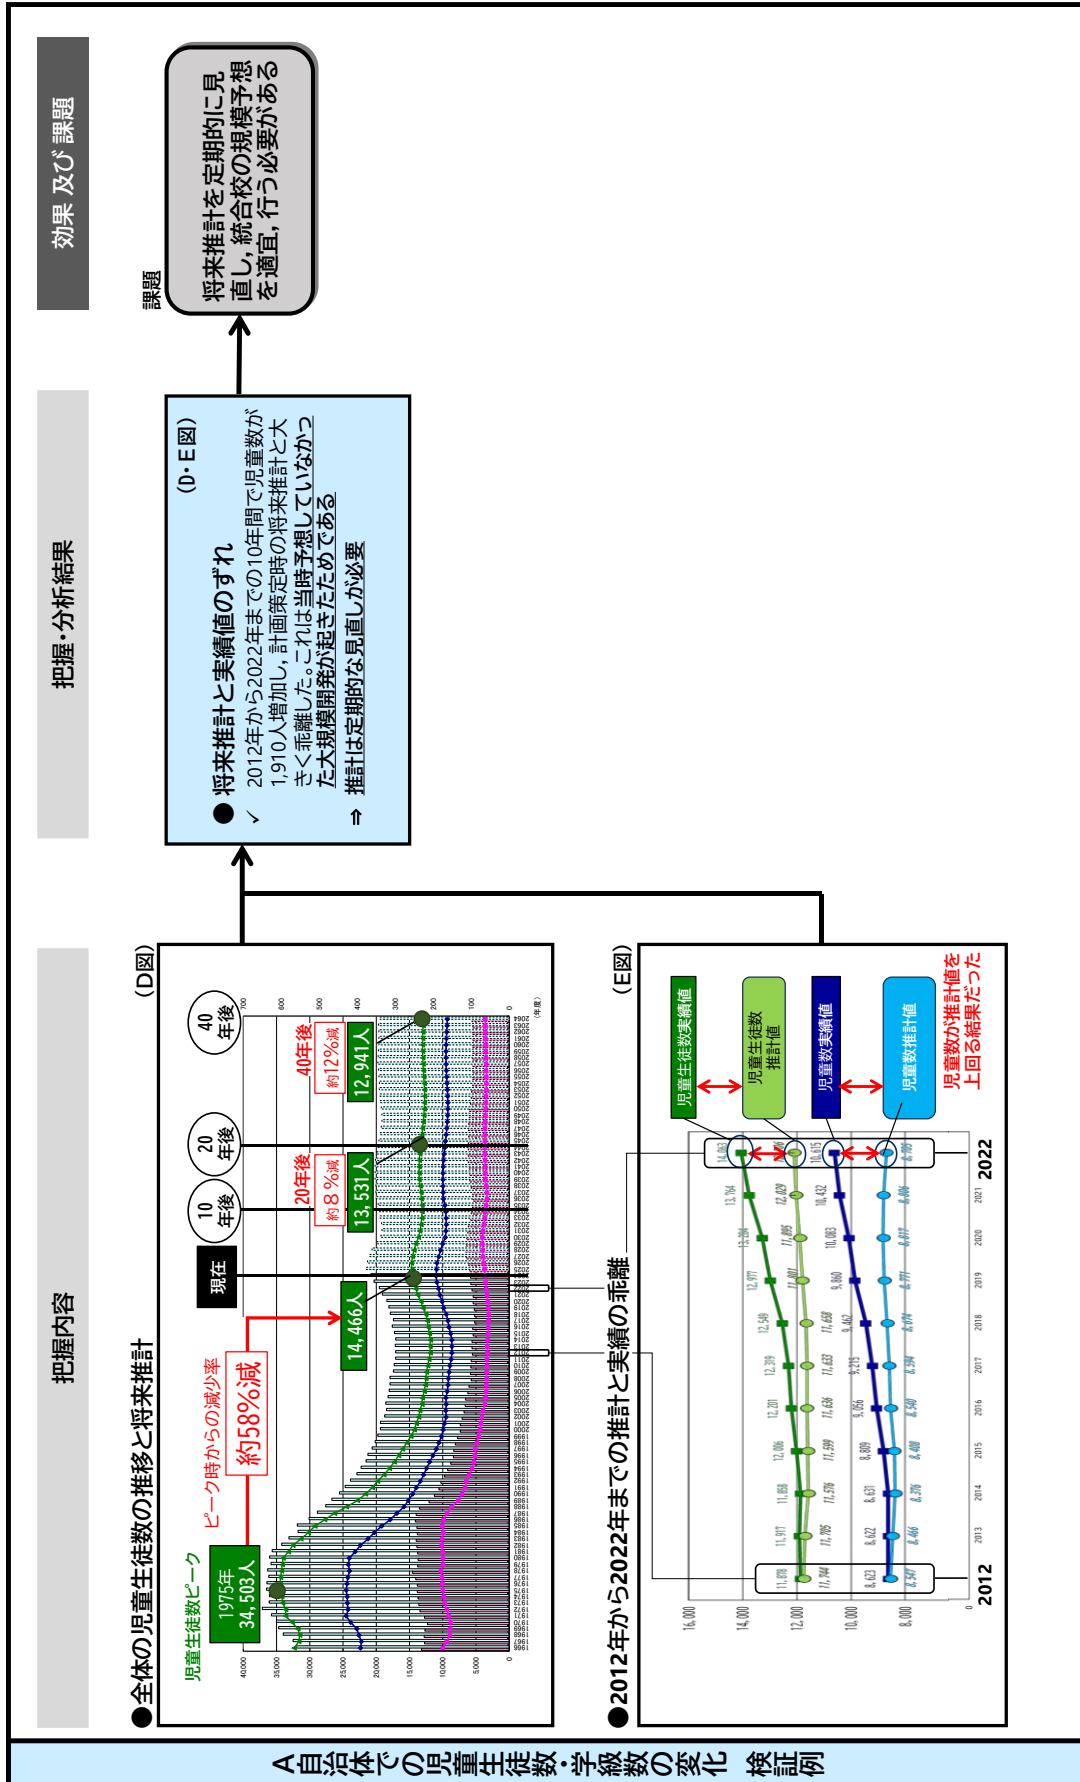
A自治体での児童生徒数・学級数の変化 検証例

把握内容

●全体の児童生徒数の推移と将来推計

(D図)

児童生徒数ピーク

1975年
34,503人

ピーク時からの減少率

約58%減

14,466人

現在

10年後

20年後

40年後

20年後
約8%減

13,531人

40年後
約12%減

12,941人

●2012年から2022年までの推計と実績の乖離

(E図)

児童生徒数実績値

児童生徒数推計値

児童数実績値

児童数推計値

児童数が推計値を上回る結果だった

2012

2022

把握・分析結果

(D・E図)

● 将来推計と実績値のずれ

✓ 2012年から2022年までの10年間で児童数が1,910人増加し，計画策定時の将来推計と大きく乖離した。これは当時予想していなかった大規模開発が起きたためである

⇒ 推計は定期的な見直しが必要

効果 及び 課題

課題

将来推計を定期的に見直し，統合校の規模予想を適宜，行う必要がある